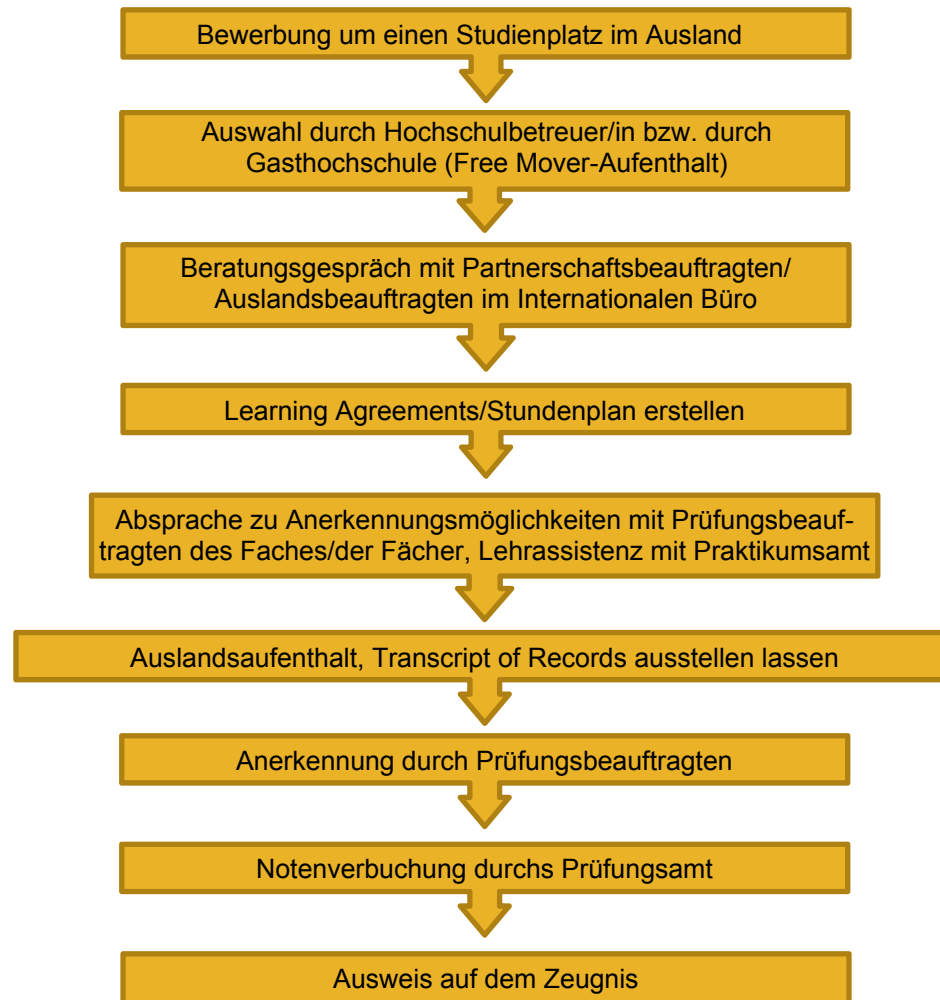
Bewerbung um einen Studienplatz im Ausland

Auswahl durch Hochschulbetreuer/in bzw. durch Gasthochschule (Free Mover-Aufenthalt)

Beratungsgespräch mit Partnerschaftsbeauftragten/ Auslandsbeauftragten im Internationalen Büro

Learning Agreements/Stundenplan erstellen

Absprache zu Anerkennungsmöglichkeiten mit Prüfungsbeauftragten des Faches/der Fächer, Lehrassistenz mit Praktikumsamt

Auslandsaufenthalt, Transcript of Records ausstellen lassen

Anerkennung durch Prüfungsbeauftragten

Notenverbuchung durchs Prüfungsamt

Ausweis auf dem Zeugnis